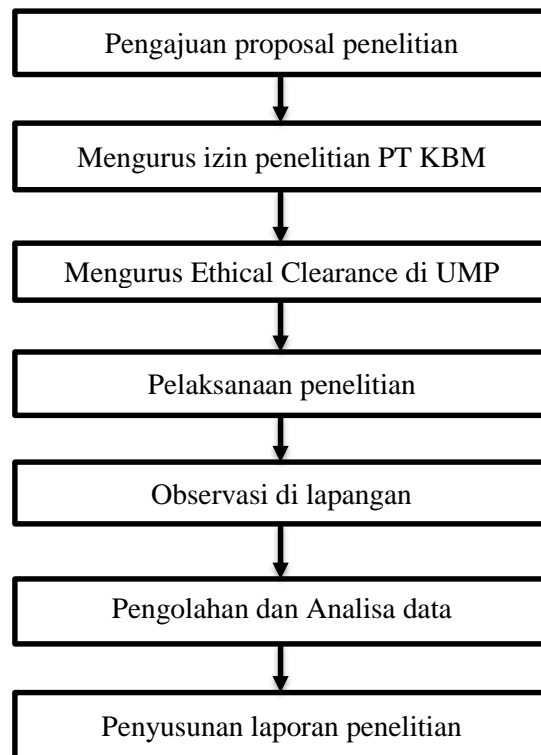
Pengajuan proposal penelitian

Mengurus izin penelitian PT KBM

Mengurus Ethical Clearance di UMP

Pelaksanaan penelitian

Observasi di lapangan

Pengolahan dan Analisa data

Penyusunan laporan penelitian